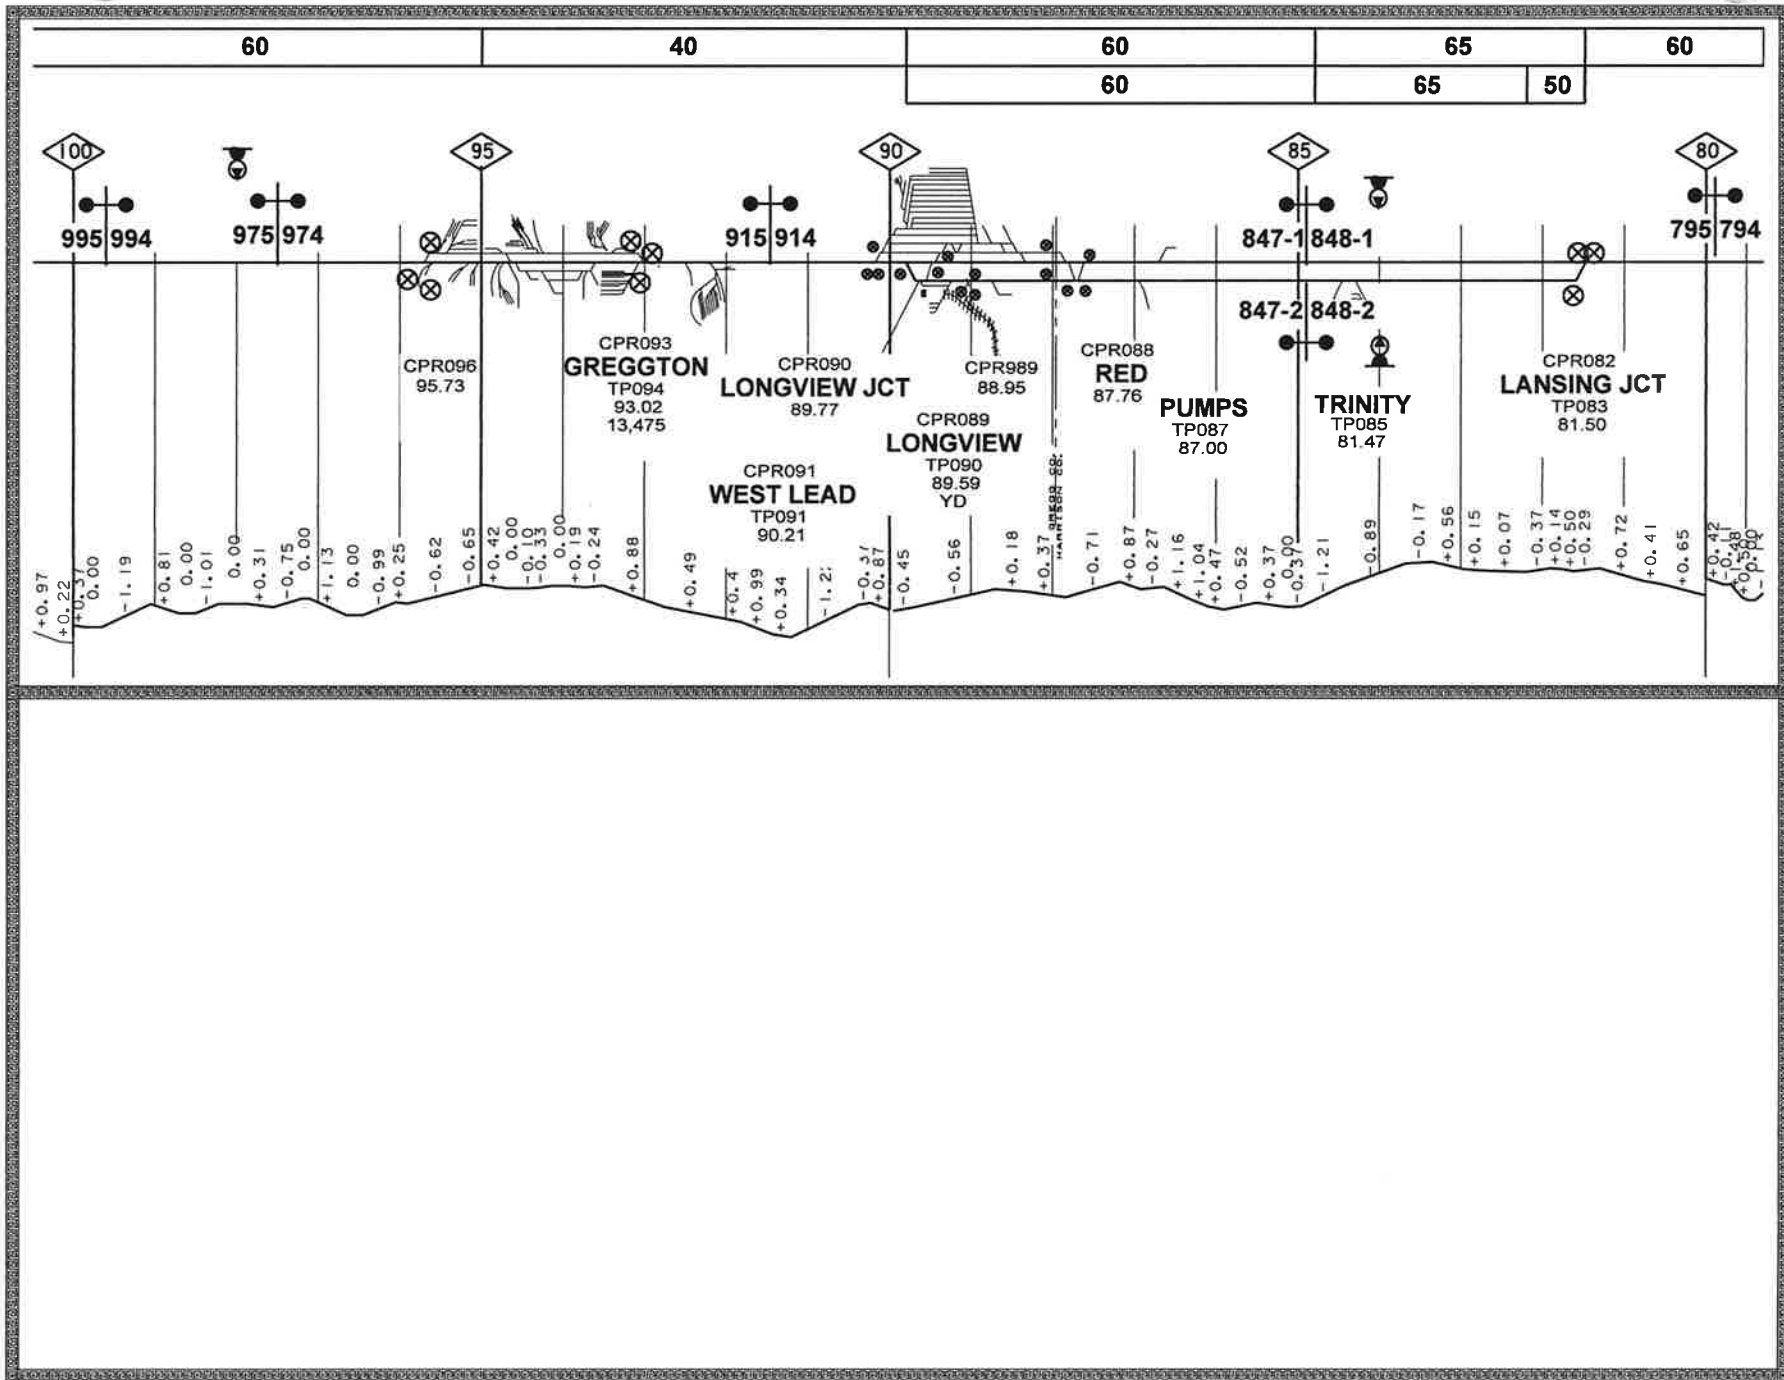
| 60 | 40 | 60 | 65 | 60 |
|---|---|---|---|---|
| | | 60 | 65 50 | |

100
95
90
85
80

995 994
975 974
915 914
847-1 848-1
847-2 848-2
795 794

CPR096
95.73

CPR093
GREGGTON
TP094
93.02
13,475

CPR090
LONGVIEW JCT
89.77

CPR989
88.95

CPR088
RED
87.76

PUMPS
TP087
87.00

TRINITY
TP085
81.47

CPR082
LANSING JCT
TP083
81.50

CPR089
LONGVIEW
TP090
89.59
YD

CPR091
WEST LEAD
TP091
90.21

+0.97 +0.22 +0.37 0.00 -1.19 +0.81 0.00 -1.01 0.00 +0.31 -0.75 0.00 +1.13 0.00 -0.99 +0.25 -0.62 -0.65 +0.42 0.00 -0.10 -0.33 0.00 +0.19 -0.24 +0.88 +0.49 +0.4 +0.99 +0.34 -1.2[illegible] -0.3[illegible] +0.87 -0.45 -0.56 +0.18 +0.37 -0.71 +0.87 -0.27 +1.16 +1.04 +0.47 -0.52 +0.37 0.00 -0.37 -1.21 -0.89 -0.17 +0.56 +0.15 +0.07 -0.37 +0.14 +0.50 -0.29 +0.72 -0.41 +0.65 +0.42 -0.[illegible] +0.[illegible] -0.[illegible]